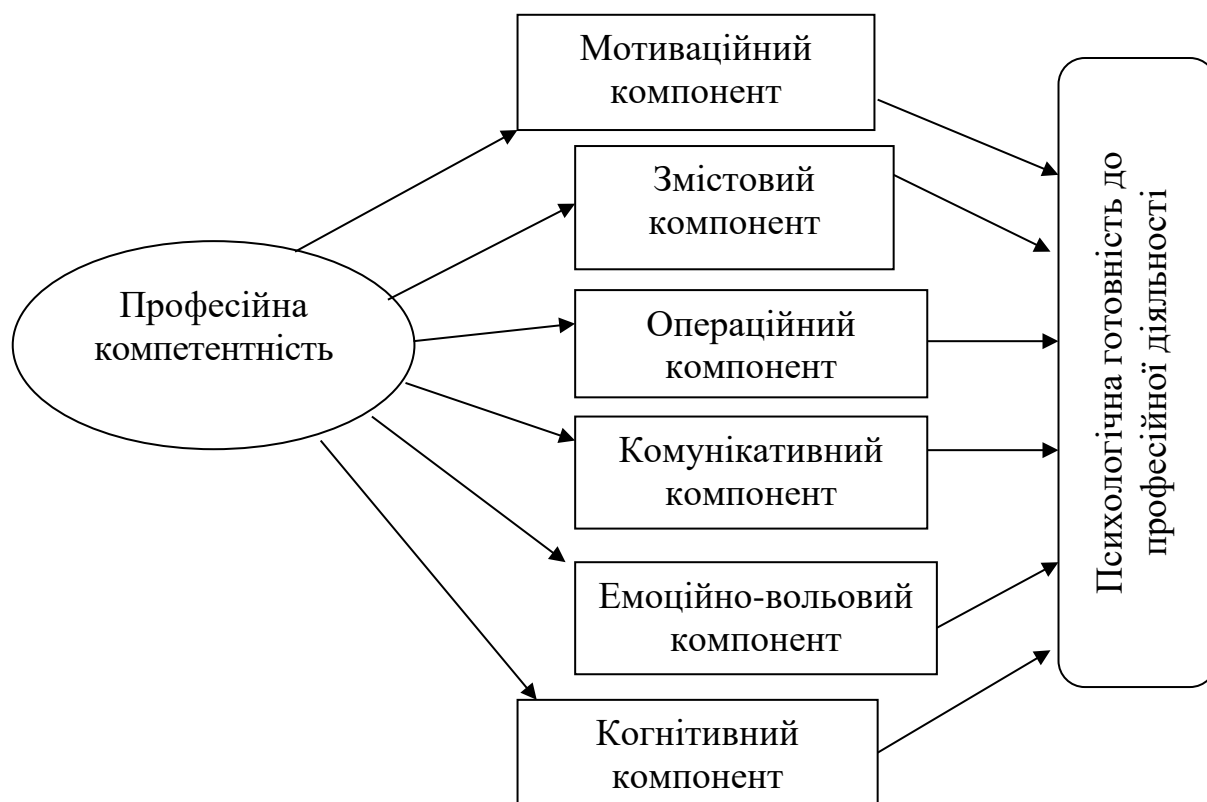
Професійна компетентність

Мотиваційний компонент

Змістовий компонент

Операційний компонент

Комунікативний компонент

Емоційно-вольовий компонент

Когнітивний компонент

Психологічна готовність до професійної діяльності